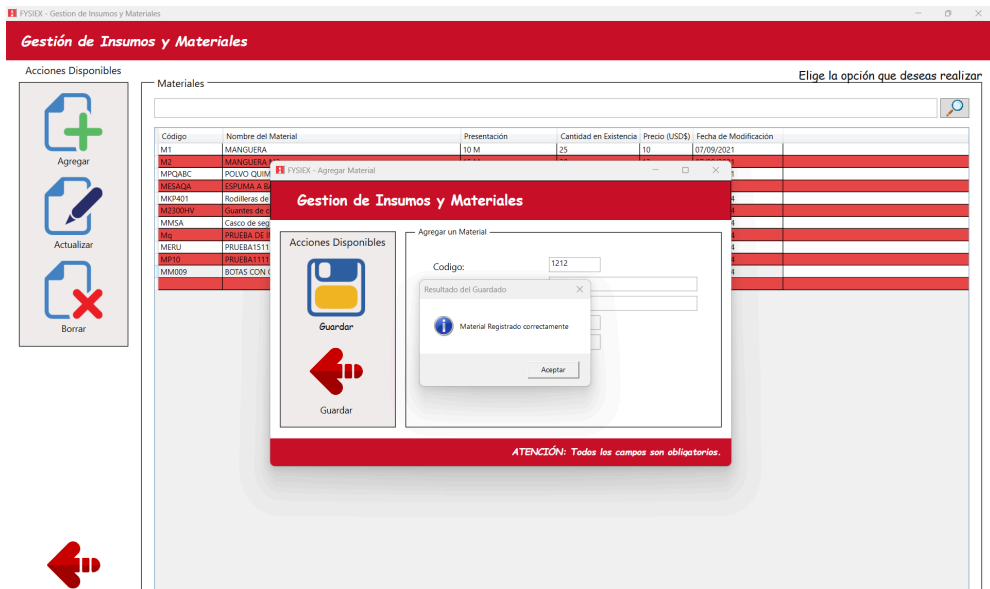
FYSIEX - Gestion de Insumos y Materiales

Gestión de Insumos y Materiales

Acciones Disponibles

Agregar

Actualizar

Borrar

Materiales

Elige la opción que deseas realizar

| Código | Nombre del Material | Presentación | Cantidad en Existencia | Precio (USD$) | Fecha de Modificación |
|---|---|---|---|---|---|
| M1 | MANGUERA | 10 M | 25 | 10 | 07/09/2021 |
| M2 | MANGUERA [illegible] | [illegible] | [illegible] | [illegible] | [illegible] |
| MPQABC | POLVO QUIM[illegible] | | | | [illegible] |
| MESAQA | ESPUMA A B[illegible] | | | | |
| MKP401 | Rodilleras de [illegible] | | | | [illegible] |
| M2300HV | Guantes de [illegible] | | | | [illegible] |
| MMSA | Casco de seg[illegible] | | | | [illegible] |
| Mq | PRUEBA DE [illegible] | | | | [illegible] |
| MERU | PRUEBA1511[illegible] | | | | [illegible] |
| MP10 | PRUEBA1111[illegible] | | | | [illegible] |
| MM009 | BOTAS CON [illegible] | | | | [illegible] |

FYSIEX - Agregar Material

Gestion de Insumos y Materiales

Acciones Disponibles

Guardar

Guardar

Agregar un Material

Codigo:

1212

Resultado del Guardado

Material Registrado correctamente

Aceptar

ATENCIÓN: Todos los campos son obligatorios.